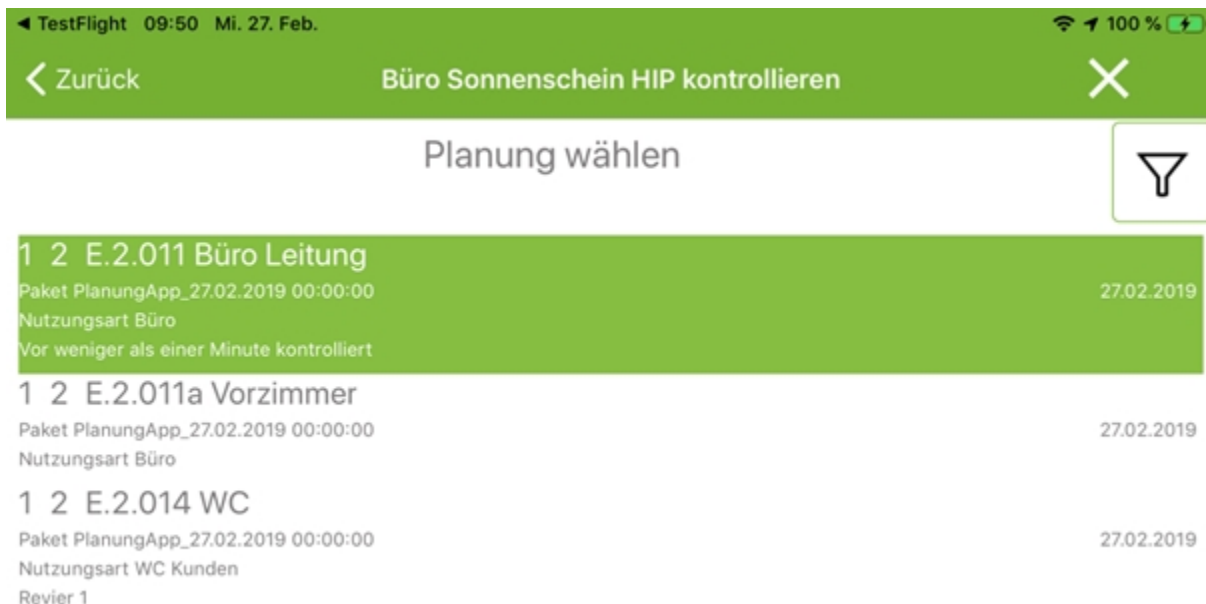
◀ TestFlight 09:50 Mi. 27. Feb.

100 %

Zurück

Büro Sonnenschein HIP kontrollieren

Planung wählen

1 2 E.2.011 Büro Leitung
Paket PlanungApp_27.02.2019 00:00:00
Nutzungsart Büro
Vor weniger als einer Minute kontrolliert
27.02.2019

1 2 E.2.011a Vorzimmer
Paket PlanungApp_27.02.2019 00:00:00
Nutzungsart Büro
27.02.2019

1 2 E.2.014 WC
Paket PlanungApp_27.02.2019 00:00:00
Nutzungsart WC Kunden
Revier 1
27.02.2019